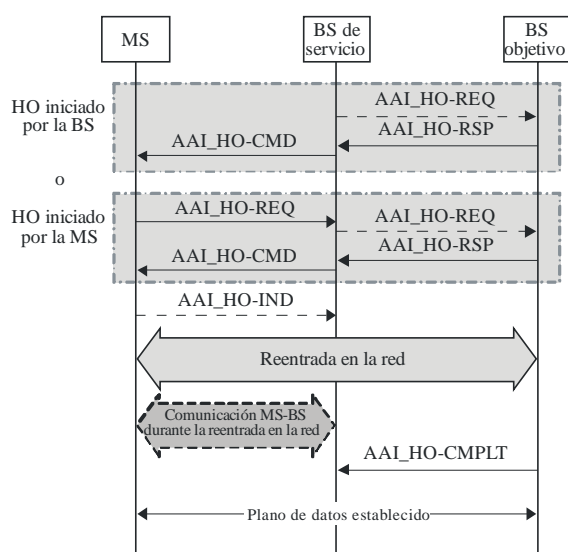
MS

BS de servicio

BS objetivo

HO iniciado por la BS

AAI_HO-REQ

AAI_HO-RSP

AAI_HO-CMD

o

HO iniciado por la MS

AAI_HO-REQ

AAI_HO-REQ

AAI_HO-RSP

AAI_HO-CMD

AAI_HO-IND

Reentrada en la red

Comunicación MS-BS durante la reentrada en la red

AAI_HO-CMPLT

Plano de datos establecido